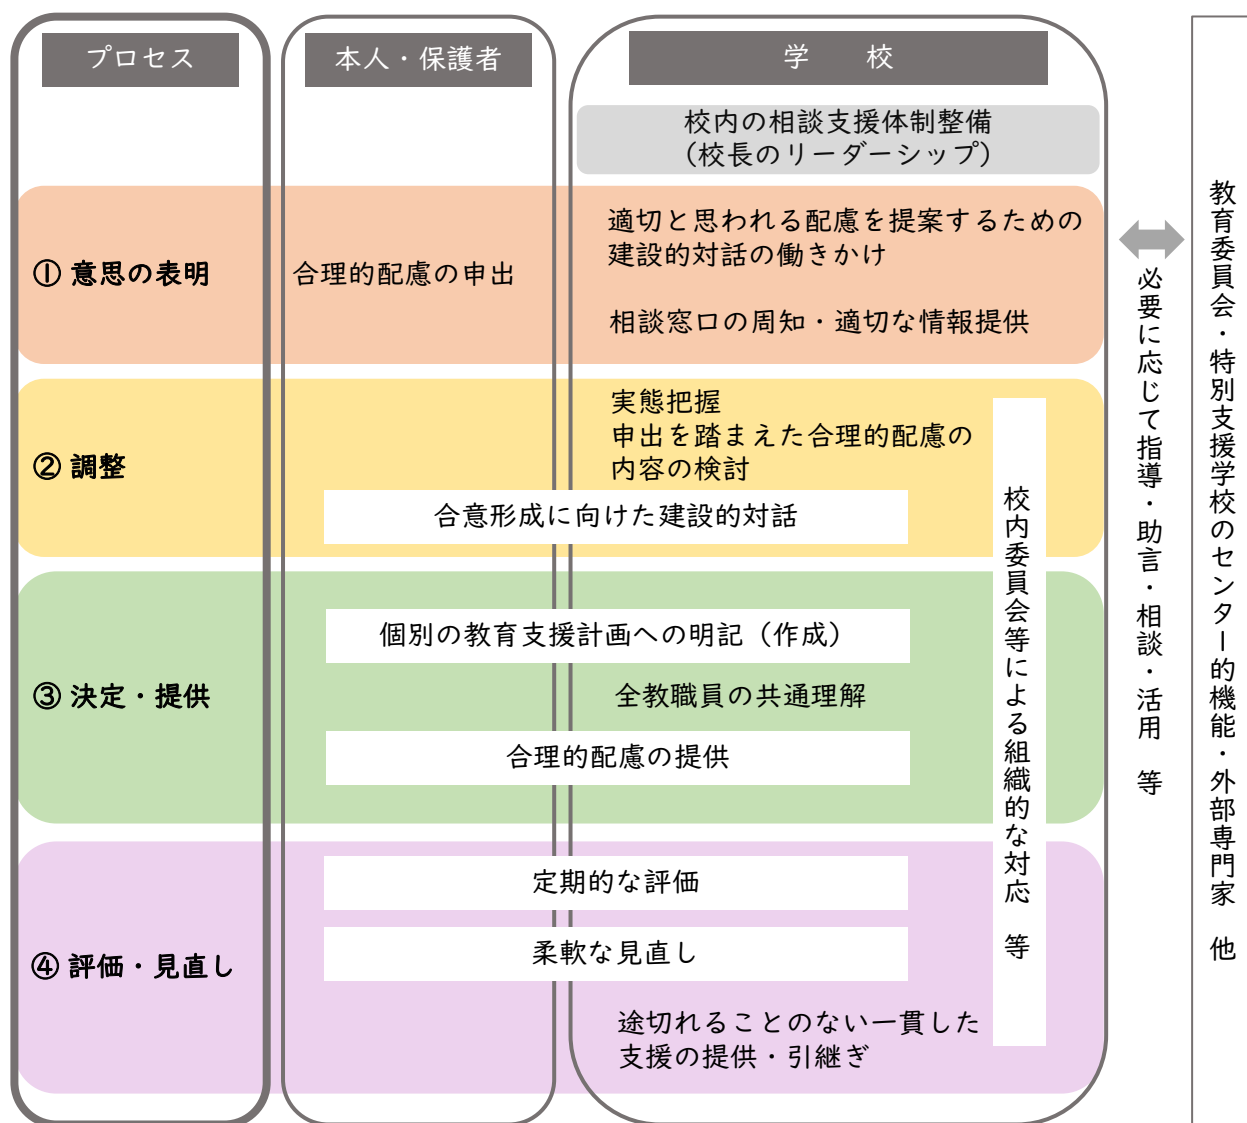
プロセス

本人・保護者

学　校

校内の相談支援体制整備
（校長のリーダーシップ）

① 意思の表明

合理的配慮の申出

適切と思われる配慮を提案するための建設的対話の働きかけ

相談窓口の周知・適切な情報提供

② 調整

実態把握
申出を踏まえた合理的配慮の内容の検討

合意形成に向けた建設的対話

③ 決定・提供

個別の教育支援計画への明記（作成）

全教職員の共通理解

合理的配慮の提供

④ 評価・見直し

定期的な評価

柔軟な見直し

途切れることのない一貫した支援の提供・引継ぎ

校内委員会等による組織的な対応　等

必要に応じて指導・助言・相談・活用　等

教育委員会・特別支援学校のセンター的機能・外部専門家　他